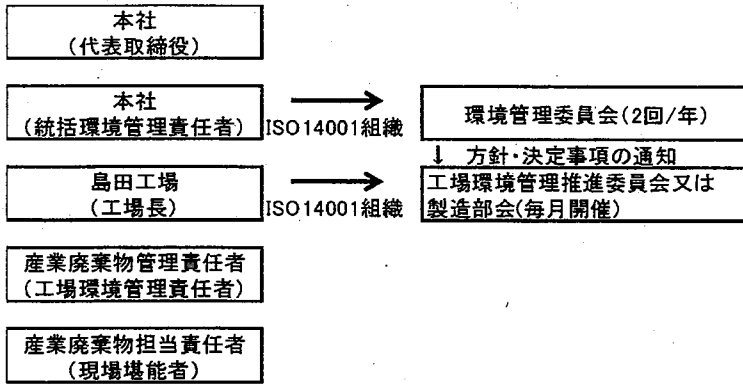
本社
(代表取締役)

本社
(統括環境管理責任者)

ISO14001組織

環境管理委員会(2回/年)

↓ 方針・決定事項の通知

島田工場
(工場長)

ISO14001組織

工場環境管理推進委員会又は製造部会(毎月開催)

産業廃棄物管理責任者
(工場環境管理責任者)

産業廃棄物担当責任者
(現場堪能者)